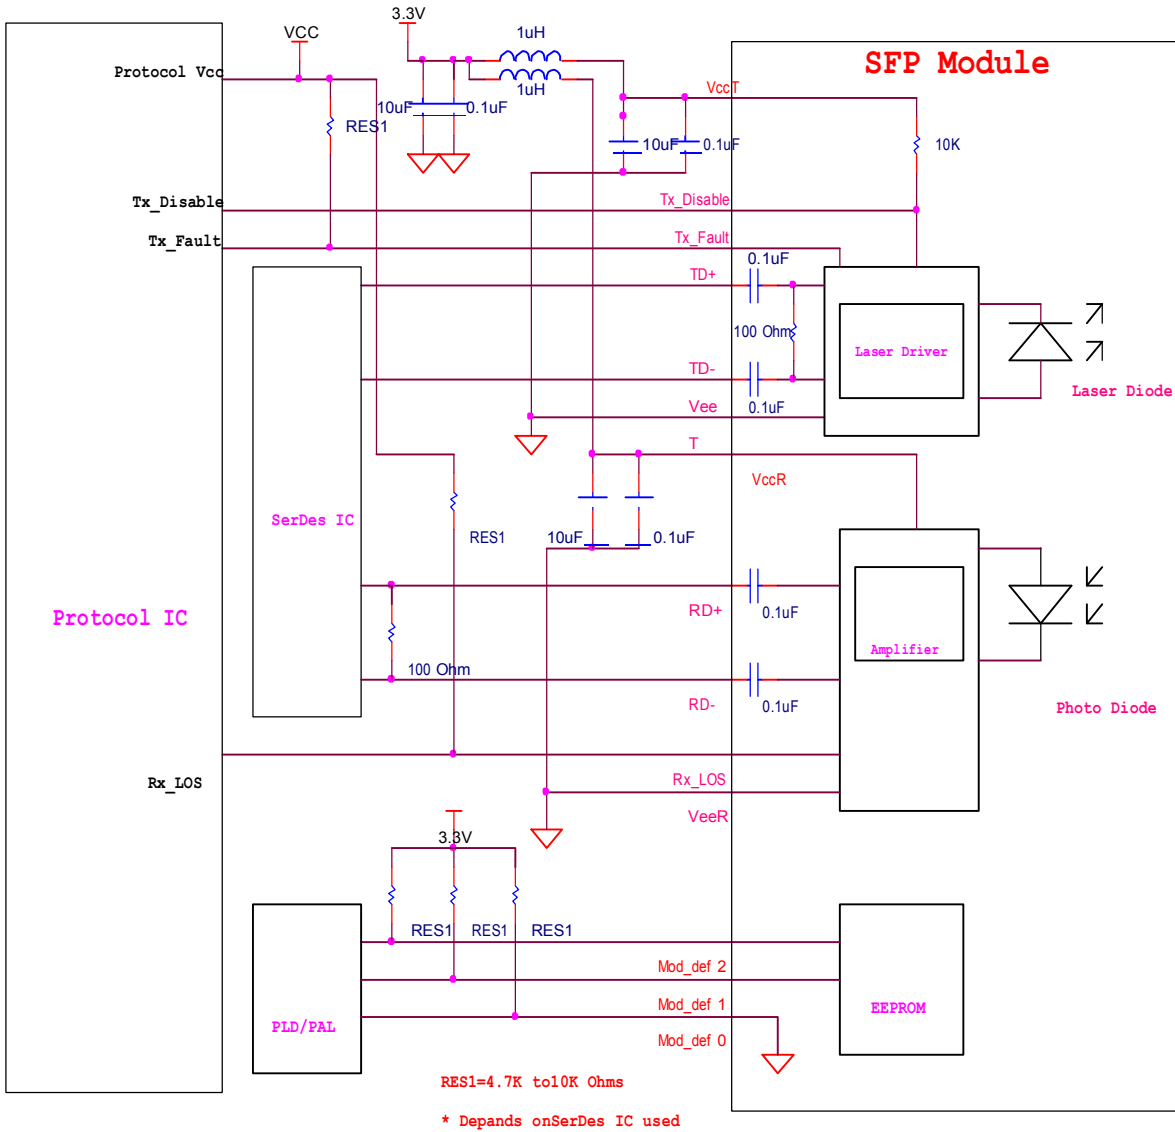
3.3V
VCC
1uH
1uH
SFP Module
Protocol Vcc
VccT
10uF
0.1uF
RES1
10uF
0.1uF
10K
Tx_Disable
Tx_Disable
Tx_Fault
Tx_Fault
0.1uF
TD+
100 Ohm
Laser Driver
Laser Diode
TD-
Vee
0.1uF
T
VccR
SerDes IC
RES1
10uF
0.1uF
RD+
0.1uF
Protocol IC
Amplifier
100 Ohm
RD-
0.1uF
Photo Diode
Rx_LOS
Rx_LOS
VeeR
3.3V
RES1
RES1
RES1
Mod_def 2
Mod_def 1
PLD/PAL
EEPROM
Mod_def 0
RES1=4.7K to10K Ohms
* Depands onSerDes IC used